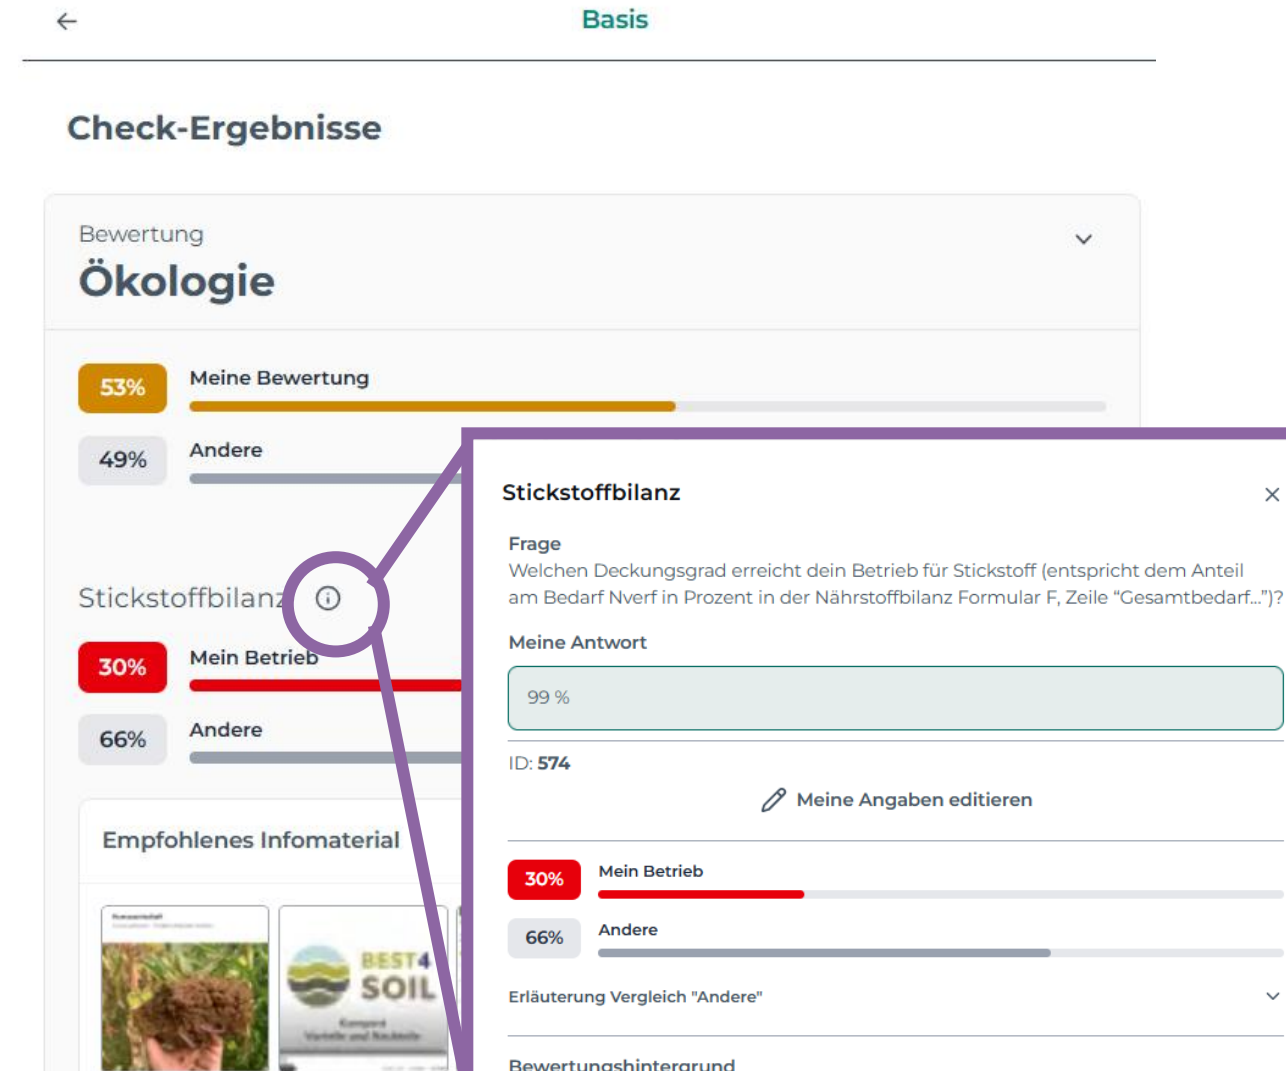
Basis

Check-Ergebnisse

Bewertung
Ökologie

53% Meine Bewertung

49% Andere

Stickstoffbilanz

30% Mein Betrieb

66% Andere

Empfohlenes Infomaterial

BEST4 SOIL
Kompost
Vorteile und Nachteile

Stickstoffbilanz

Frage
Welchen Deckungsgrad erreicht dein Betrieb für Stickstoff (entspricht dem Anteil am Bedarf Nverf in Prozent in der Nährstoffbilanz Formular F, Zeile "Gesamtbedarf...")?

Meine Antwort

99 %

ID: 574

Meine Angaben editieren

30% Mein Betrieb

66% Andere

Erläuterung Vergleich "Andere"

Bewertungshintergrund